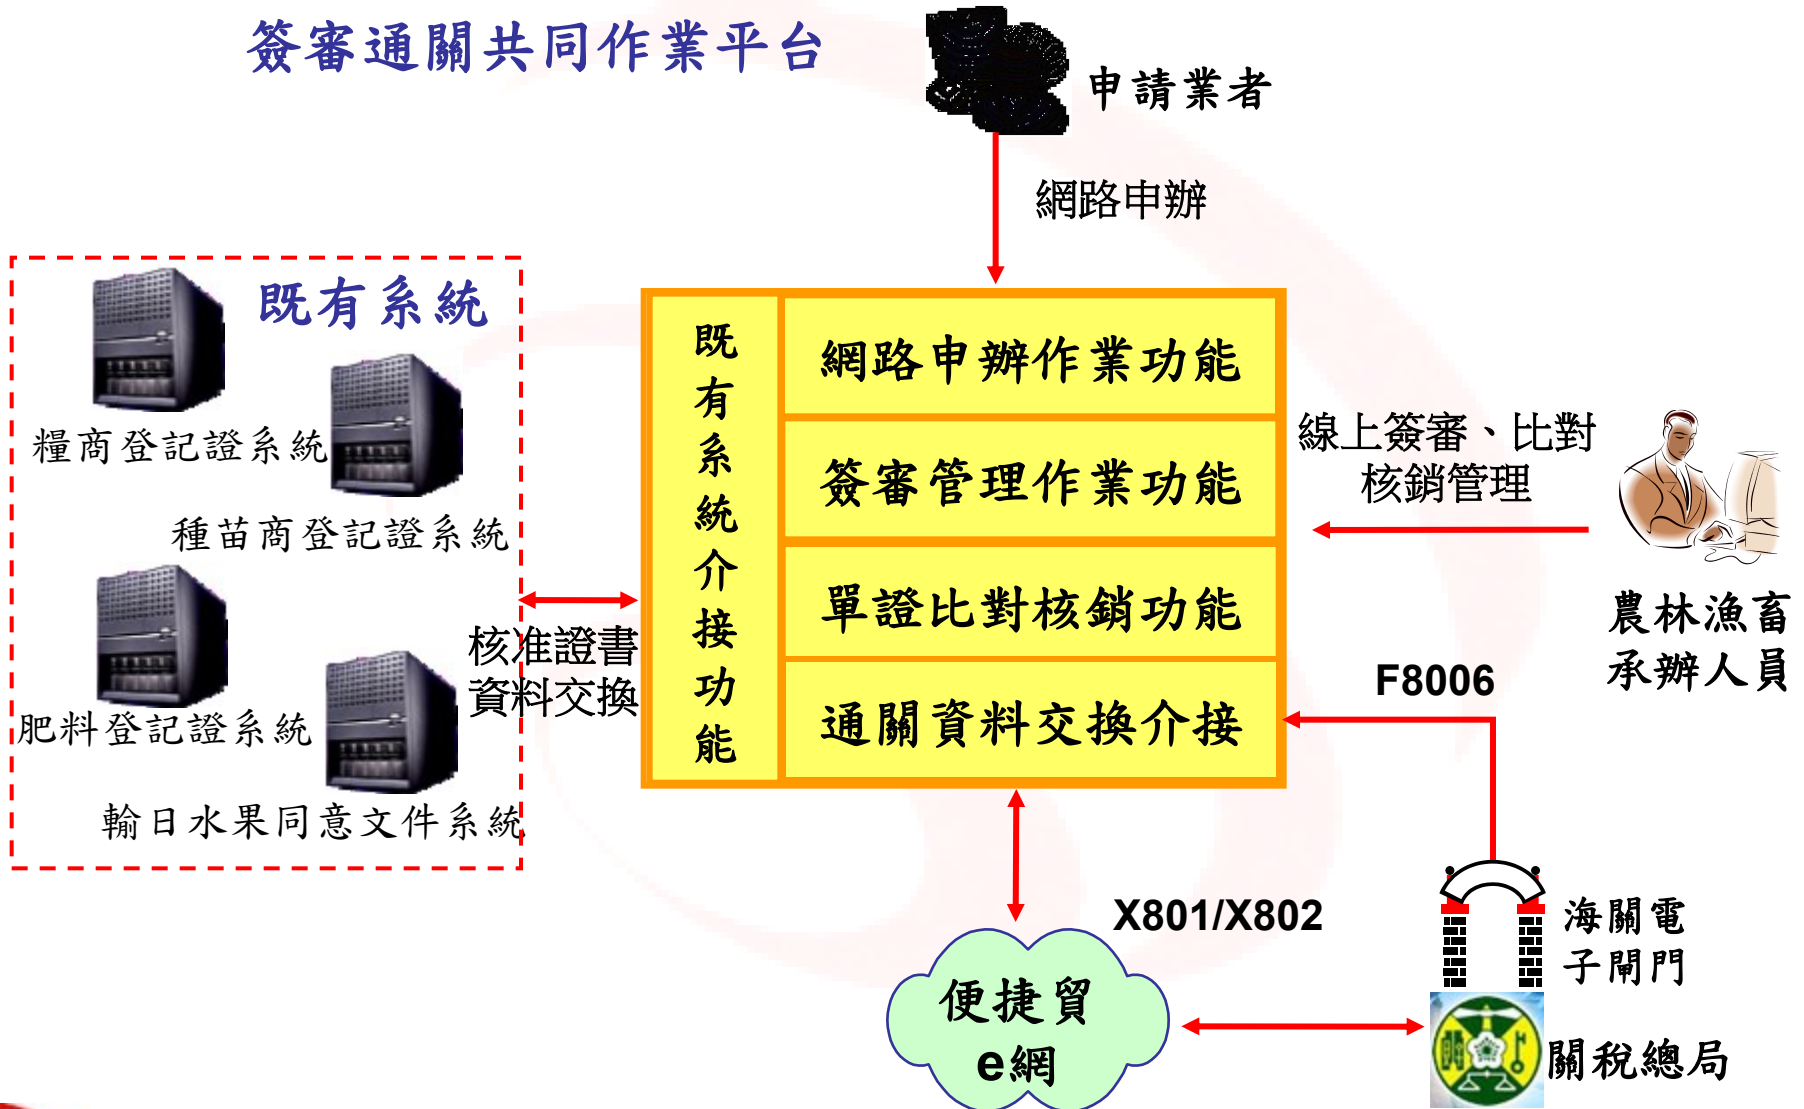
簽審通關共同作業平台

申請業者

網路申辦

既有系統

糧商登記證系統

種苗商登記證系統

肥料登記證系統

輸日水果同意文件系統

核准證書資料交換

既有系統介接功能

網路申辦作業功能

簽審管理作業功能

單證比對核銷功能

通關資料交換介接

線上簽審、比對核銷管理

農林漁畜承辦人員

F8006

X801/X802

海關電子閘門

便捷貿e網

關稅總局